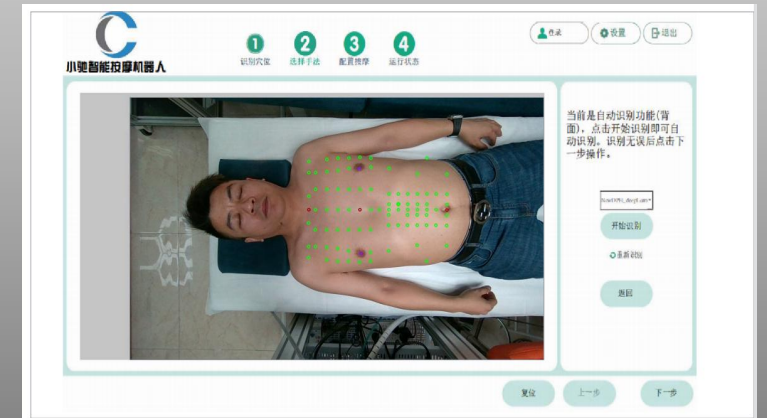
小驰智能按摩机器人

1 识别穴位
2 选择手法
3 配置按摩
4 运行状态

登录
设置
退出

当前是自动识别功能(背面)，点击开始识别即可自动识别。识别无误后点击下一步操作。

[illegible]

开始识别

重新识别

返回

复位
上一步
下一步